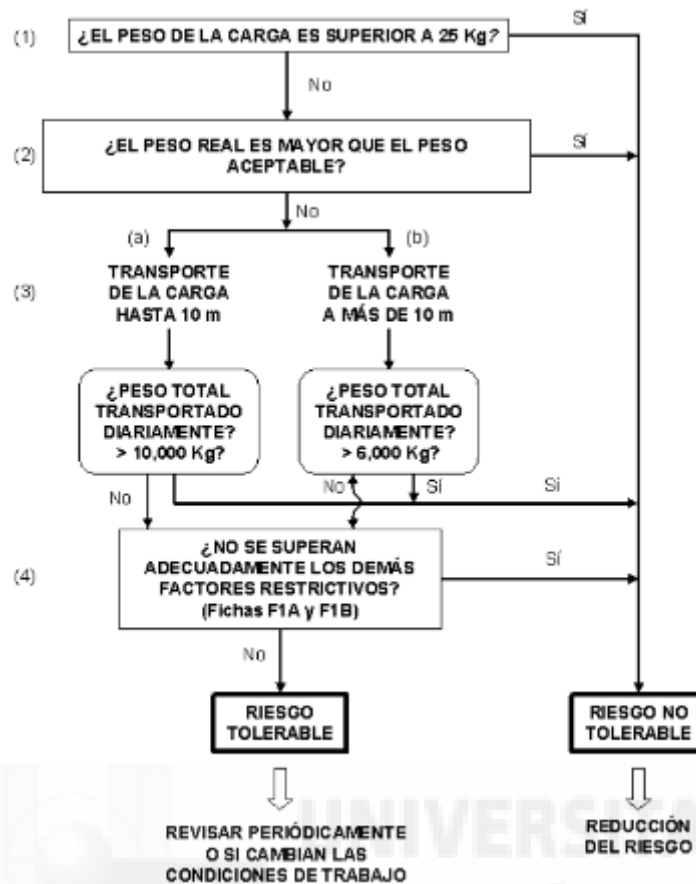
(1) ¿EL PESO DE LA CARGA ES SUPERIOR A 25 Kg?

Sí

No

(2) ¿EL PESO REAL ES MAYOR QUE EL PESO ACEPTABLE?

Sí

No

(a)

(b)

(3) TRANSPORTE DE LA CARGA HASTA 10 m

TRANSPORTE DE LA CARGA A MÁS DE 10 m

¿PESO TOTAL TRANSPORTADO DIARIAMENTE? > 10,000 Kg?

¿PESO TOTAL TRANSPORTADO DIARIAMENTE? > 6,000 Kg?

No

No

Sí

Sí

(4) ¿NO SE SUPERAN ADECUADAMENTE LOS DEMÁS FACTORES RESTRICTIVOS? (Fichas F1A y F1B)

Sí

No

RIESGO TOLERABLE

RIESGO NO TOLERABLE

REVISAR PERIÓDICAMENTE O SI CAMBIAN LAS CONDICIONES DE TRABAJO

REDUCCIÓN DEL RIESGO

UNIVERSI